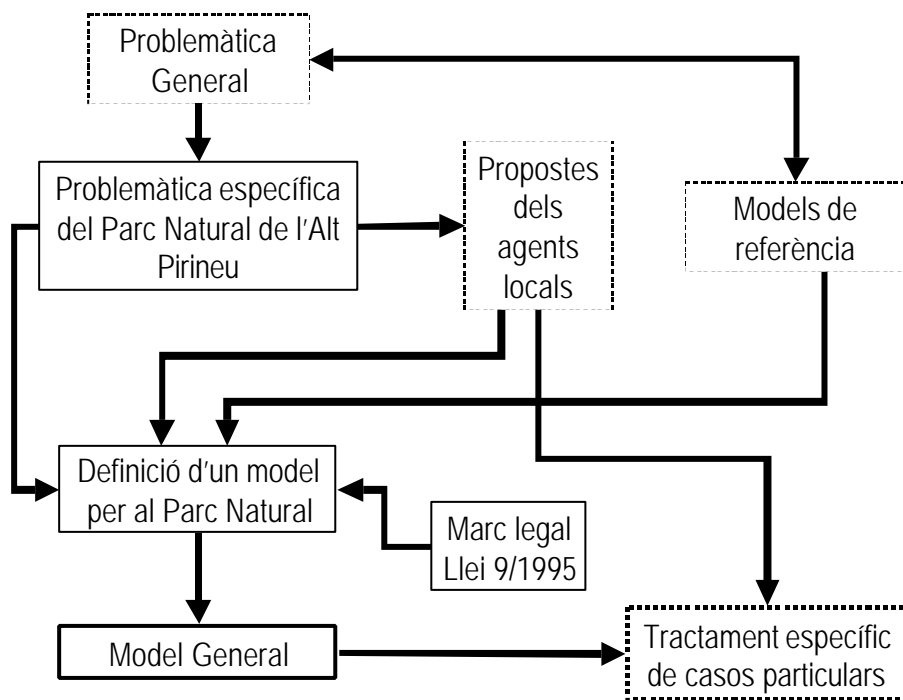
Problemàtica General

Problemàtica específica del Parc Natural de l'Alt Pirineu

Propostes dels agents locals

Models de referència

Definició d'un model per al Parc Natural

Marc legal Llei 9/1995

Model General

Tractament específic de casos particulars